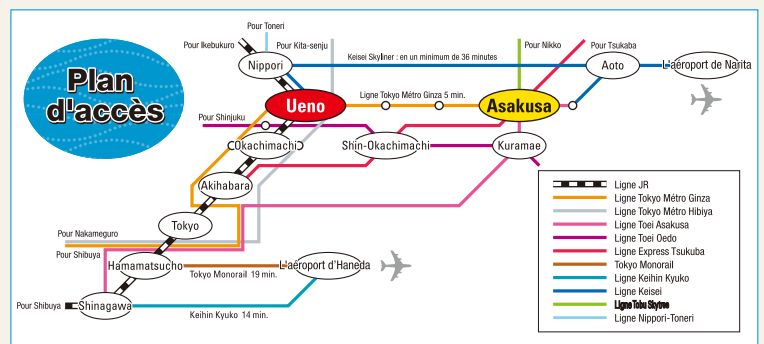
Plan d'accès

Pour Toneri
Pour Ikebukuro
Pour Kita-senju
Nippori
Keisei Skyliner : en un minimum de 36 minutes
Pour Nikko
Pour Tsukaba
Aoto
L'aéroport de Narita
Ueno
Ligne Tokyo Métro Ginza 5 min.
Asakusa
Pour Shinjuku
Okachimachi
Shin-Okachimachi
Kuramae
Akihabara
Tokyo
Pour Nakameguro
Pour Shibuya
Hamamatsucho
Tokyo Monorail 19 min.
L'aéroport d'Haneda
Pour Shibuya
Shinagawa
Keihin Kyuko 14 min.

Ligne JR
Ligne Tokyo Métro Ginza
Ligne Tokyo Métro Hibiya
Ligne Toei Asakusa
Ligne Toei Oedo
Ligne Express Tsukuba
Tokyo Monorail
Ligne Keihin Kyuko
Ligne Keisei
Ligne Tobu Skytree
Ligne Nippori-Toneri